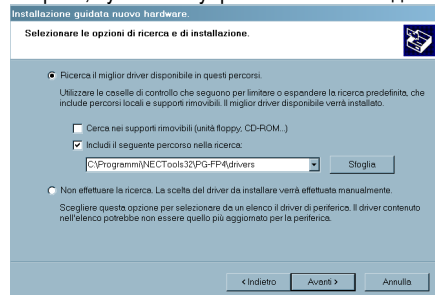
Installazione guidata nuovo hardware.

Selezionare le opzioni di ricerca e di installazione.

Ricerca il miglior driver disponibile in questi percorsi.

Utilizzare le caselle di controllo che seguono per limitare o espandere la ricerca predefinita, che include percorsi locali e supporti rimovibili. Il miglior driver disponibile verrà installato.

Cerca nei supporti rimovibili (unità floppy, CD-ROM...)

Includi il seguente percorso nella ricerca:

C:\Programmi\NECTools32\PG-FP4\drivers

Sfoglia

Non effettuare la ricerca. La scelta del driver da installare verrà effettuata manualmente.

Scegliere questa opzione per selezionare da un elenco il driver di periferica. Il driver contenuto nell'elenco potrebbe non essere quello più aggiornato per la periferica.

< Indietro

Avanti >

Annulla